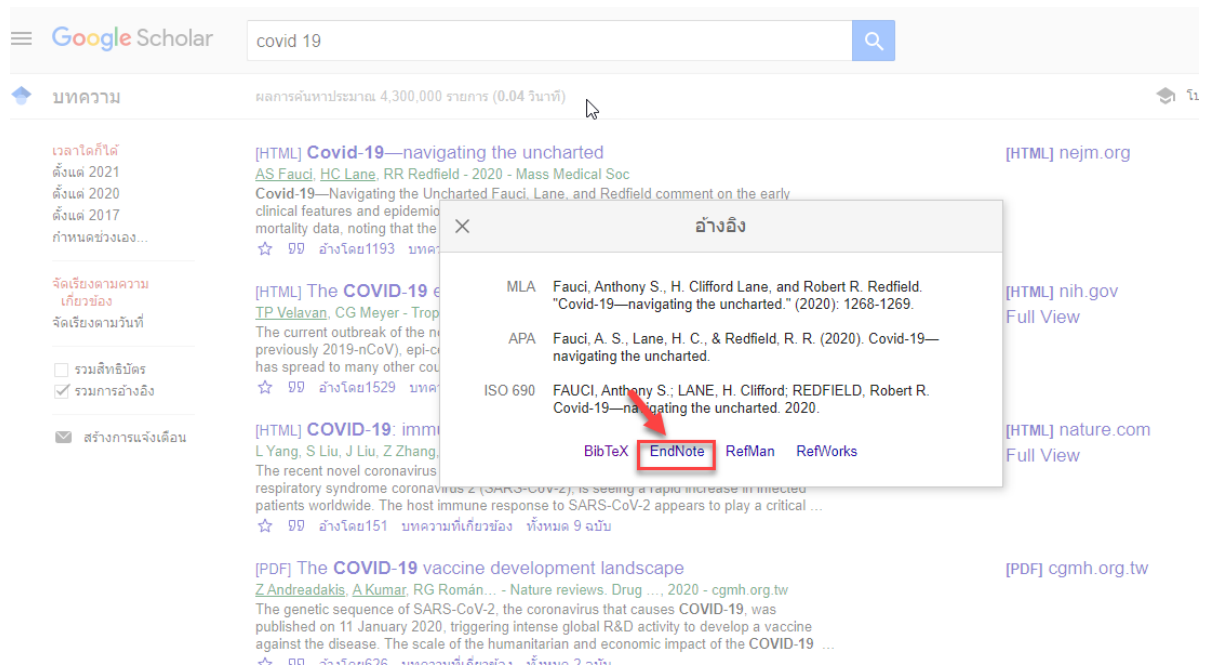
Google Scholar

covid 19

บทความ

ผลการค้นหาประมาณ 4,300,000 รายการ (0.04 วินาที)

โ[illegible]

เวลาใดก็ได้
ตั้งแต่ 2021
ตั้งแต่ 2020
ตั้งแต่ 2017
กำหนดช่วงเอง...

จัดเรียงตามความเกี่ยวข้อง
จัดเรียงตามวันที่

รวมสิทธิบัตร
รวมการอ้างอิง

สร้างการแจ้งเตือน

[HTML] Covid-19—navigating the uncharted
AS Fauci, HC Lane, RR Redfield - 2020 - Mass Medical Soc
Covid-19—Navigating the Uncharted Fauci, Lane, and Redfield comment on the early clinical features and epidemio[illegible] mortality data, noting that the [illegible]
☆ ꟼꟼ อ้างโดย1193 บทค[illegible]

[HTML] nejm.org

[HTML] The COVID-19 e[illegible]
TP Velavan, CG Meyer - Trop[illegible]
The current outbreak of the n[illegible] previously 2019-nCoV), epi-ce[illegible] has spread to many other cou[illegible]
☆ ꟼꟼ อ้างโดย1529 บทค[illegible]

[HTML] nih.gov
Full View

[HTML] COVID-19: immu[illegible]
L Yang, S Liu, J Liu, Z Zhang,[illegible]
The recent novel coronavirus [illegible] respiratory syndrome coronavirus 2 (SARS-CoV-2), is seeing a rapid increase in infected patients worldwide. The host immune response to SARS-CoV-2 appears to play a critical ...
☆ ꟼꟼ อ้างโดย151 บทความที่เกี่ยวข้อง ทั้งหมด 9 ฉบับ

[HTML] nature.com
Full View

อ้างอิง

MLA Fauci, Anthony S., H. Clifford Lane, and Robert R. Redfield. "Covid-19—navigating the uncharted." (2020): 1268-1269.

APA Fauci, A. S., Lane, H. C., & Redfield, R. R. (2020). Covid-19—navigating the uncharted.

ISO 690 FAUCI, Anthony S.; LANE, H. Clifford; REDFIELD, Robert R. Covid-19—navigating the uncharted. 2020.

BibTeX EndNote RefMan RefWorks

[PDF] The COVID-19 vaccine development landscape
Z Andreadakis, A Kumar, RG Román... - Nature reviews. Drug ..., 2020 - cgmh.org.tw
The genetic sequence of SARS-CoV-2, the coronavirus that causes COVID-19, was published on 11 January 2020, triggering intense global R&D activity to develop a vaccine against the disease. The scale of the humanitarian and economic impact of the COVID-19 ...
☆ ꟼꟼ อ้างโดย626 บทความที่เกี่ยวข้อง ทั้งหมด 2 ฉบับ

[PDF] cgmh.org.tw